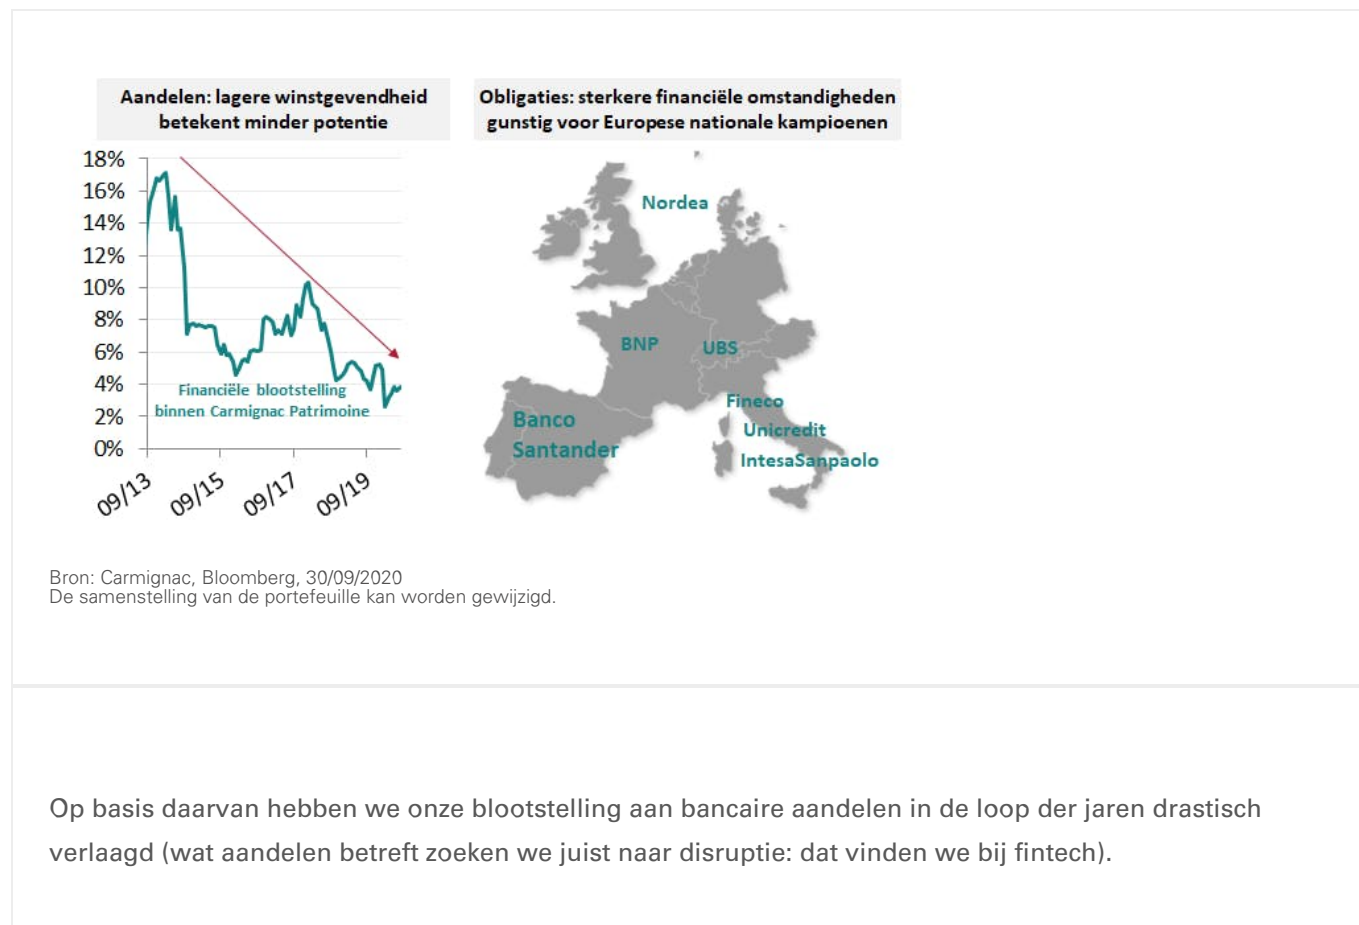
Aandelen: lagere winstgevendheid betekent minder potentie

18%
16%
14%
12%
10%
8%
6%
4%
2%
0%

Financiële blootstelling binnen Carmignac Patrimoine

09/13
09/15
09/17
09/19

Obligaties: sterkere financiële omstandigheden gunstig voor Europese nationale kampioenen

Nordea
BNP
UBS
Banco Santander
Fineco
Unicredit
IntesaSanpaolo

Bron: Carmignac, Bloomberg, 30/09/2020
De samenstelling van de portefeuille kan worden gewijzigd.

Op basis daarvan hebben we onze blootstelling aan bancaire aandelen in de loop der jaren drastisch verlaagd (wat aandelen betreft zoeken we juist naar disruptie: dat vinden we bij fintech).